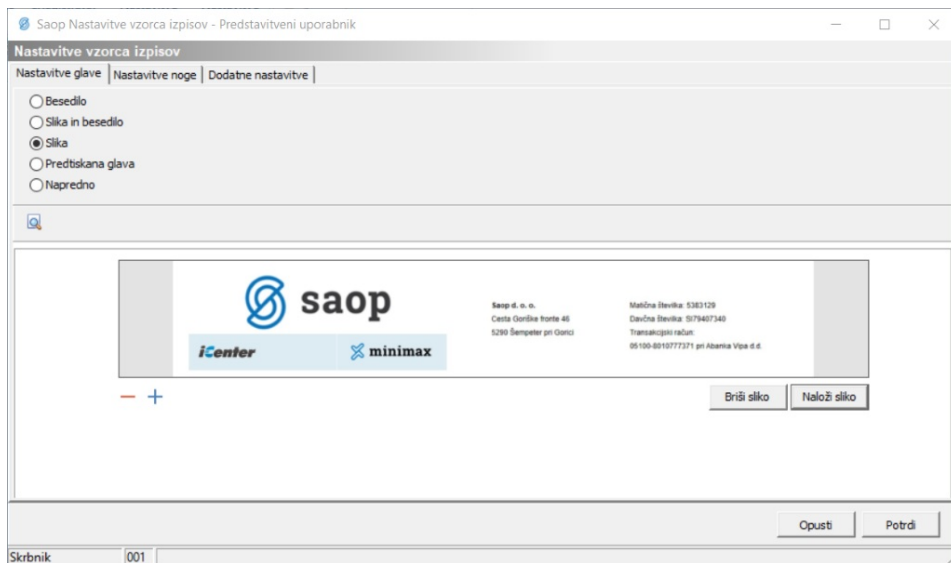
Saop Nastavitve vzorca izpisov - Predstavitveni uporabnik

Nastavitve vzorca izpisov

Nastavitve glave | Nastavitve noge | Dodatne nastavitve

Besedilo
Slika in besedilo
Slika
Predtiskana glava
Napredno

saop

iCenter

minimax

Saop d. o. o.
Cesta Goriške fronte 46
5290 Šempeter pri Gorici

Matična številka: 5383129
Davčna številka: SI79407340
Transakcijski račun:
05100-8010777371 pri Abanka Vipa d.d.

— +

Briši sliko
Naloži sliko

Opusti
Potrdi

Skrbnik
001